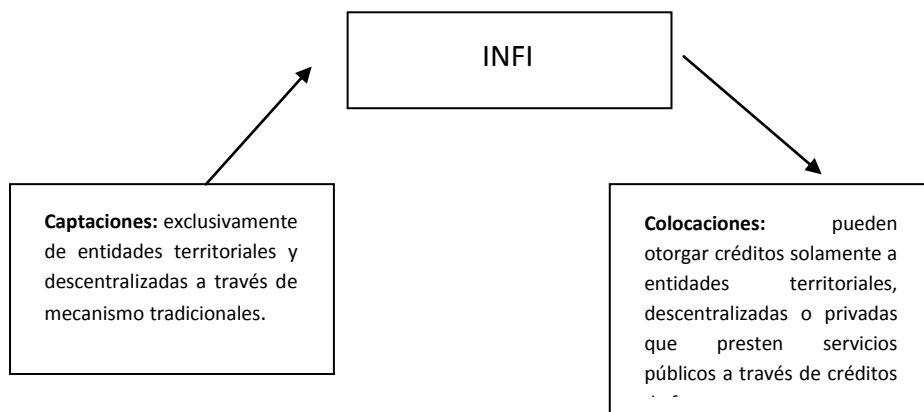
INFI

**Captaciones:** exclusivamente de entidades territoriales y descentralizadas a través de mecanismo tradicionales.

**Colocaciones:** pueden otorgar créditos solamente a entidades territoriales, descentralizadas o privadas que presten servicios públicos a través de créditos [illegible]